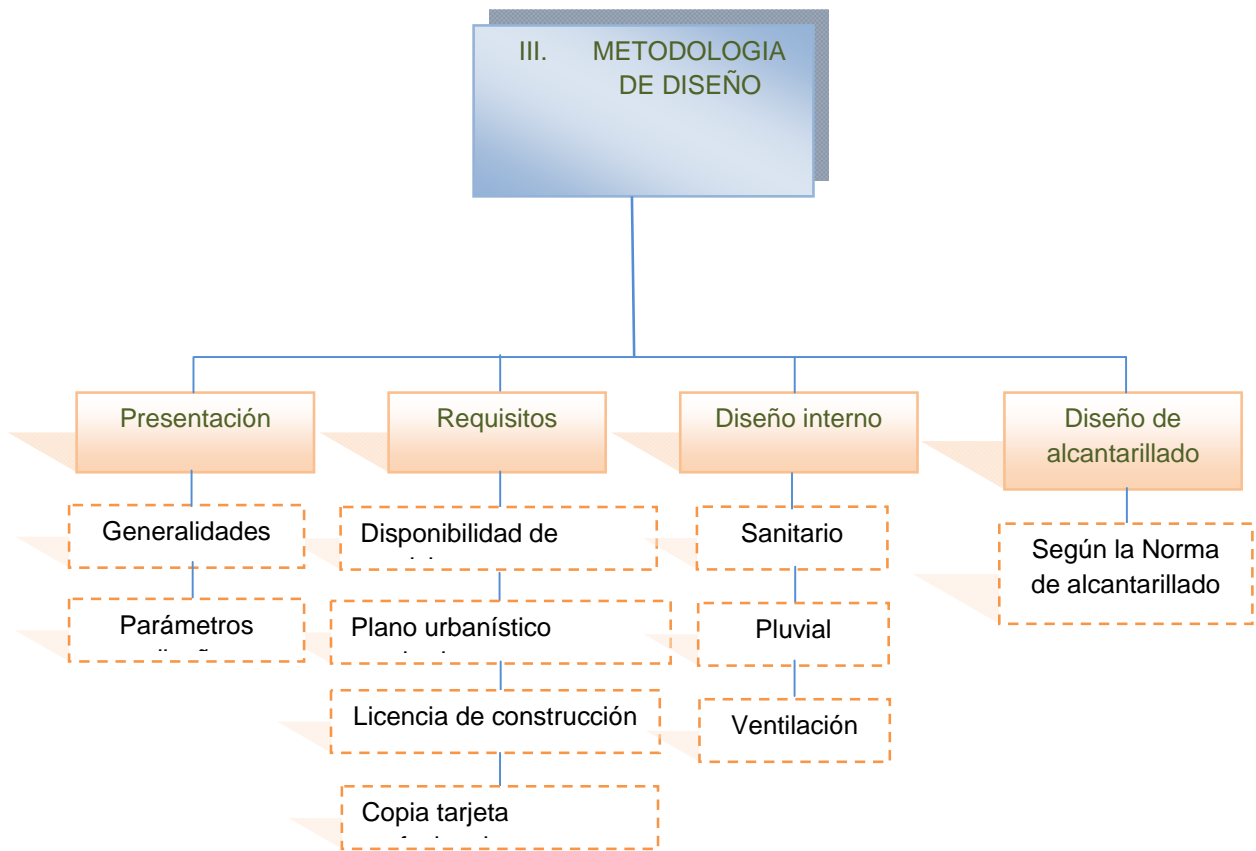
III. METODOLOGIA DE DISEÑO

Presentación

Generalidades

Parámetros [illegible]

Requisitos

Disponibilidad de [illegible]

Plano urbanístico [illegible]

Licencia de construcción

Copia tarjeta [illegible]

Diseño interno

Sanitario

Pluvial

Ventilación

Diseño de alcantarillado

Según la Norma de alcantarillado